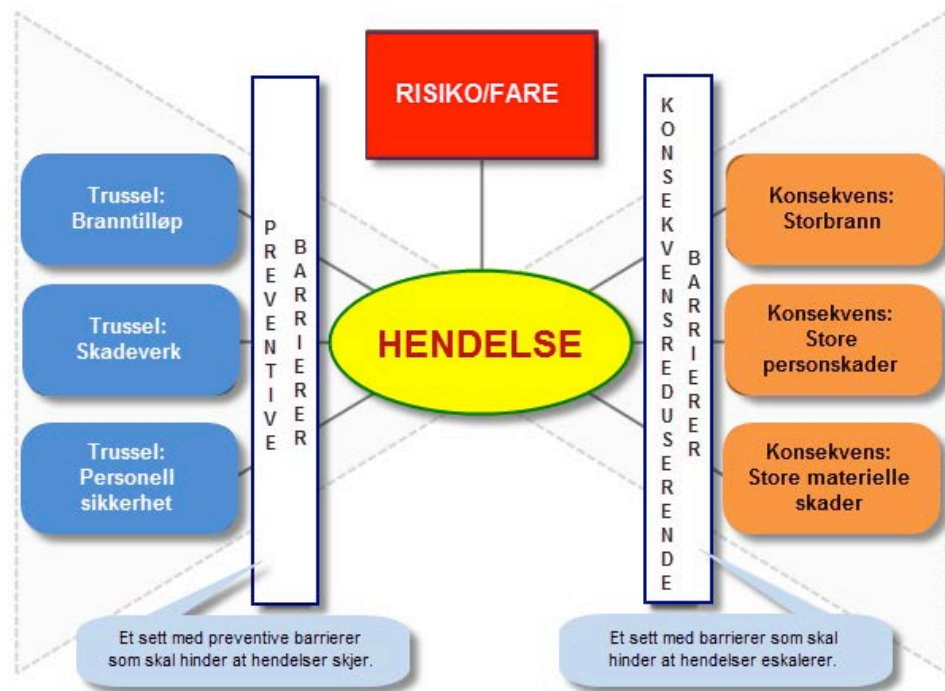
RISIKO/FARE

Trussel: Branntilløp

Trussel: Skadeverk

Trussel: Personell sikkerhet

PREVENTIVE BARRIERER

HENDELSE

KONSEKVENSREDUSERENDE BARRIERER

Konsekvens: Storbrann

Konsekvens: Store personskader

Konsekvens: Store materielle skader

Et sett med preventive barrierer som skal hinder at hendelser skjer.

Et sett med barrierer som skal hinder at hendelser eskalerer.